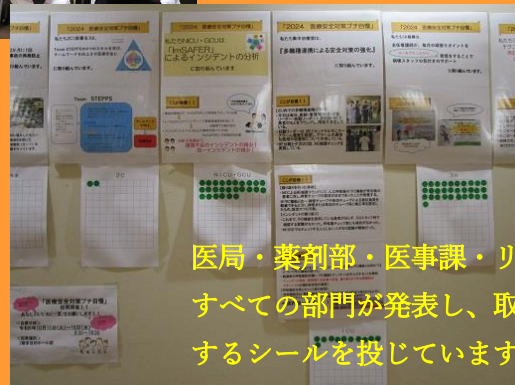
「2024　医療安全対策プチ目標」

「2024　医療安全対策プチ目標」

私たちNICU・GCUは
「ImSAFER」
によるインシデントの分析
に取り組んでいます

「2024　医療安全対策プチ目標」

私たち集中治療部は、
「多職種連携による安全対策の強化」
に取り組んでいます。

「2024　医療安全対策プチ目標」

「2024」

Team STEPPS

NICU・GCU

「医療安全対策プチ目標」

医局・薬剤部・医事課・リ
すべての部門が発表し、取
するシールを投じています